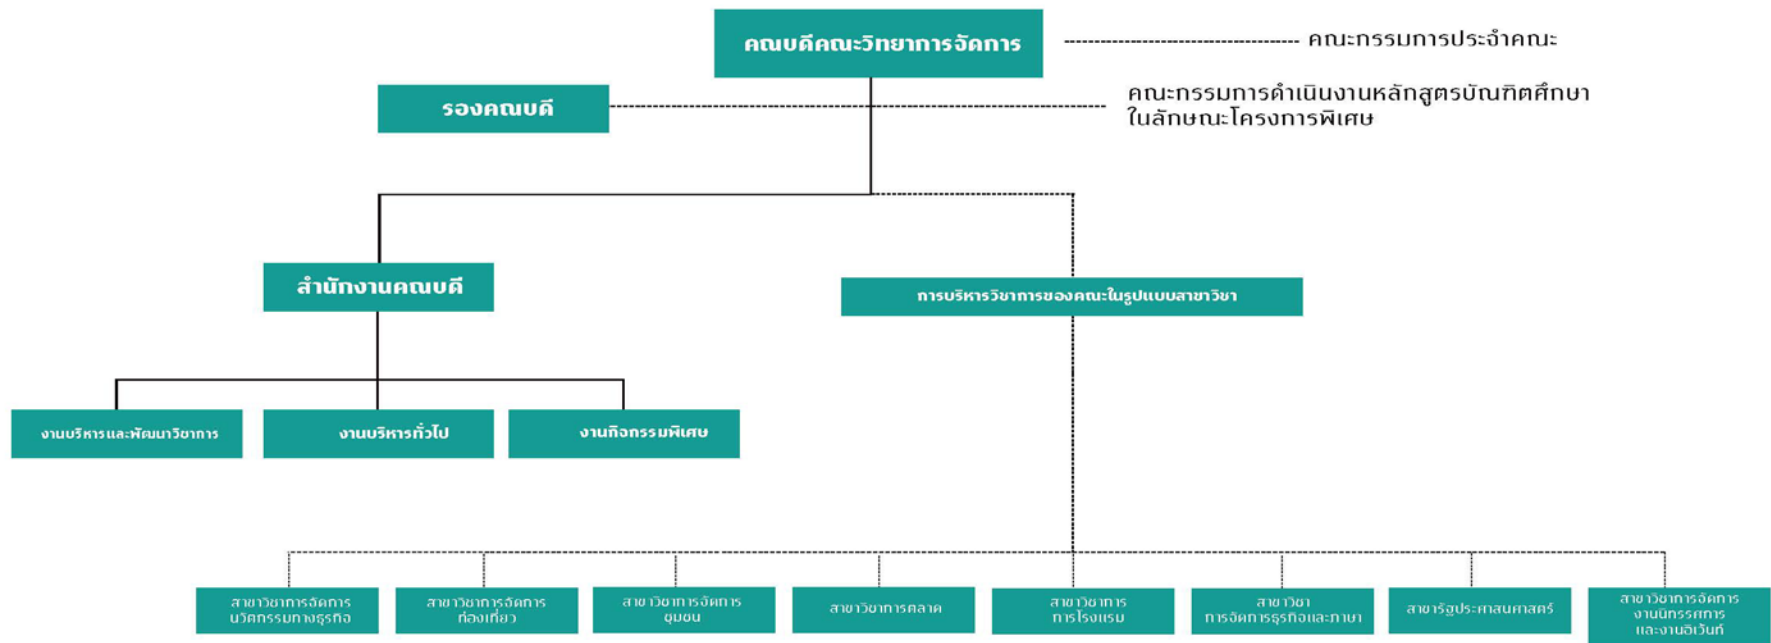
คณบดีคณะวิทยาการจัดการ

คณะกรรมการประจำคณะ

รองคณบดี

คณะกรรมการดำเนินงานหลักสูตรบัณฑิตศึกษา ในลักษณะโครงการพิเศษ

สำนักงานคณบดี

การบริหารวิชาการของคณะในรูปแบบสาขาวิชา

งานบริหารและพัฒนาวิชาการ

งานบริหารทั่วไป

งานกิจกรรมพิเศษ

สาขาวิชาการจัดการนวัตกรรมทางธุรกิจ

สาขาวิชาการจัดการท่องเที่ยว

สาขาวิชาการจัดการชุมชน

สาขาวิชาการตลาด

สาขาวิชาการโรงแรม

สาขาวิชาการจัดการธุรกิจและภาษา

สาขารัฐประศาสนศาสตร์

สาขาวิชาการจัดการงานนิทรรศการและงานอีเว้นท์